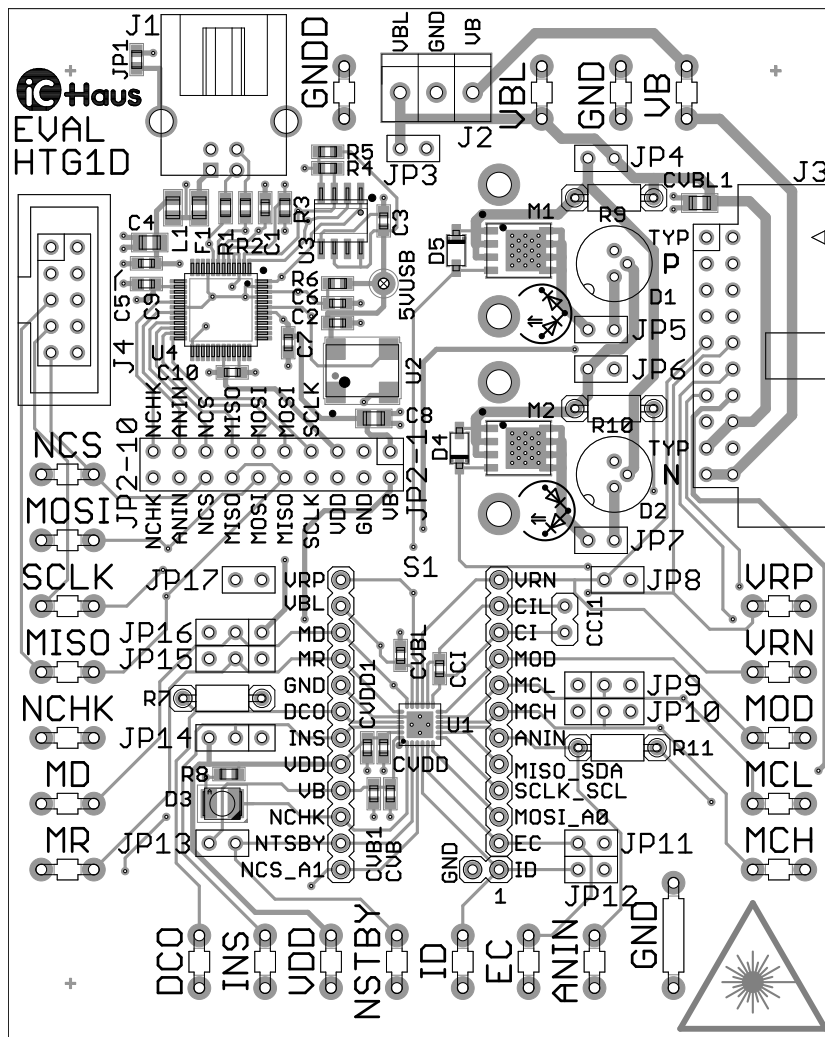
J1
JP1
iC-Haus
EVAL
HTG1D
GNDD
VBL GND VB
J2
VBL
GND
VB
JP3
R5
R4
R3
C3
U3
JP4
CVBL1
J3
C4
L1
C1
R1
R2
C1
R9
M1
TYP
P
D5
D1
R6
C6
C2
5VUSB
C5
C9
J4
U4
C7
JP5
JP6
C10
U2
NCHK
ANIN
NCS
MISO
MOSI
MISO
SCLK
C8
M2
R10
TYP
N
D4
D2
NCS
JP2-10
JP2-1
MOSI
NCHK
ANIN
NCS
MISO
MOSI
MISO
SCLK
VDD
GND
VB
JP7
S1
SCLK
JP17
VRP
VRN
JP8
VRP
VBL
CIL
CCI1
MISO
JP16
MD
CI
VRN
JP15
MR
CVBL
CCI
MOD
NCHK
R7
GND
CVDD1
MCL
JP9
MOD
DCO
MCH
JP10
CVDD
U1
JP14
INS
ANIN
R11
MD
VDD
CVDD
MISO_SDA
MCL
R8
VB
SCLK_SCL
D3
NCHK
MOSI_A0
MR
JP13
NTSBY
CVB1
EC
JP11
MCH
NCS_A1
CVB
GND
ID
1
JP12
GND
DCO
INS
VDD
NSTBY
ID
EC
ANIN